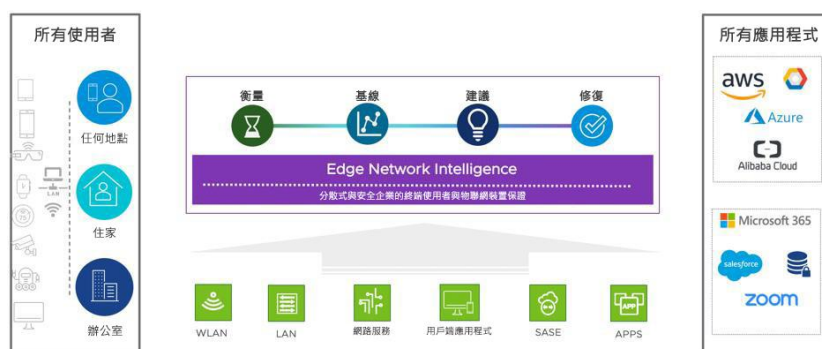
所有使用者

LAN

任何地點

住家

辦公室

衡量

基線

建議

修復

Edge Network Intelligence

分散式與安全企業的終端使用者與物聯網裝置保證

WLAN

LAN

網路服務

用戶端應用程式

SASE

APPS

所有應用程式

aws

Azure

Alibaba Cloud

Microsoft 365

salesforce

zoom